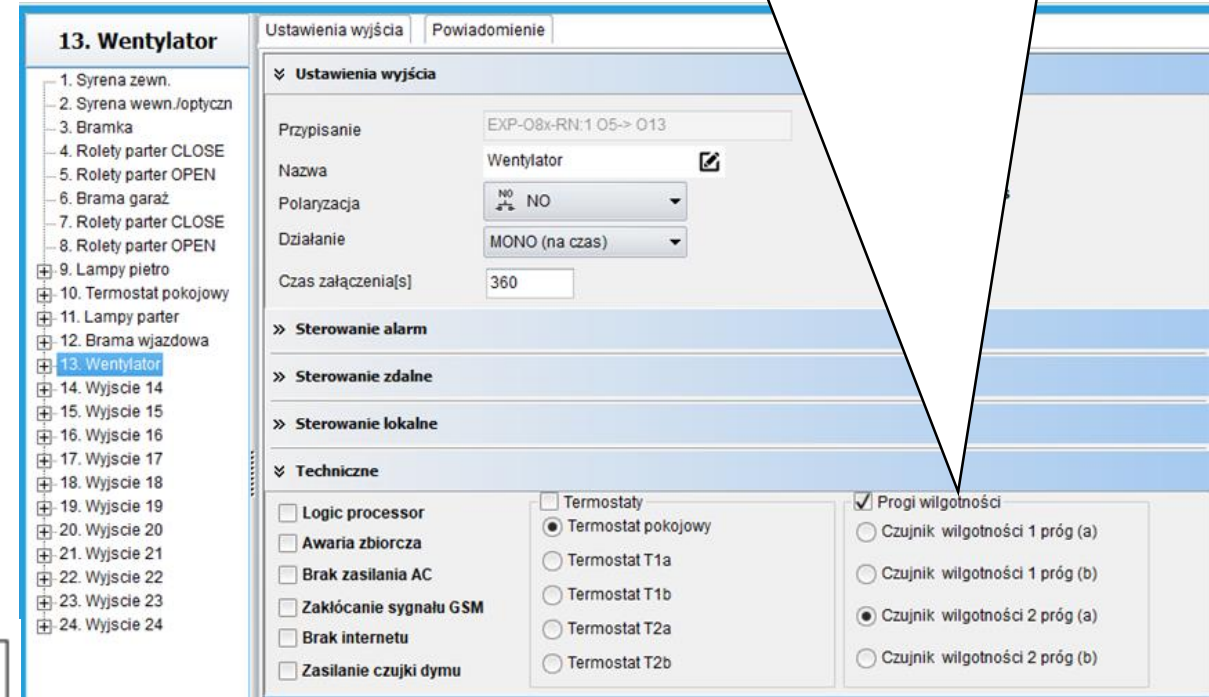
13. Wentylator

1. Syrena zewn.
2. Syrena wewn./optyczn
3. Bramka
4. Rolety parter CLOSE
5. Rolety parter OPEN
6. Brama garaż
7. Rolety parter CLOSE
8. Rolety parter OPEN
9. Lampy pietro
10. Termostat pokojowy
11. Lampy parter
12. Brama wjazdowa
13. Wentylator
14. Wyjscie 14
15. Wyjscie 15
16. Wyjscie 16
17. Wyjscie 17
18. Wyjscie 18
19. Wyjscie 19
20. Wyjscie 20
21. Wyjscie 21
22. Wyjscie 22
23. Wyjscie 23
24. Wyjscie 24

Ustawienia wyjścia | Powiadomienie

Ustawienia wyjścia

Przypisanie EXP-O8x-RN:1 O5-> O13
Nazwa Wentylator
Polaryzacja NO NO
Działanie MONO (na czas)
Czas załączenia[s] 360

Sterowanie alarm

Sterowanie zdalne

Sterowanie lokalne

Techniczne

Logic processor
Awaria zbiorcza
Brak zasilania AC
Zakłócanie sygnału GSM
Brak internetu
Zasilanie czujki dymu

Termostaty
Termostat pokojowy
Termostat T1a
Termostat T1b
Termostat T2a
Termostat T2b

Progi wilgotności
Czujnik wilgotności 1 próg (a)
Czujnik wilgotności 1 próg (b)
Czujnik wilgotności 2 próg (a)
Czujnik wilgotności 2 próg (b)